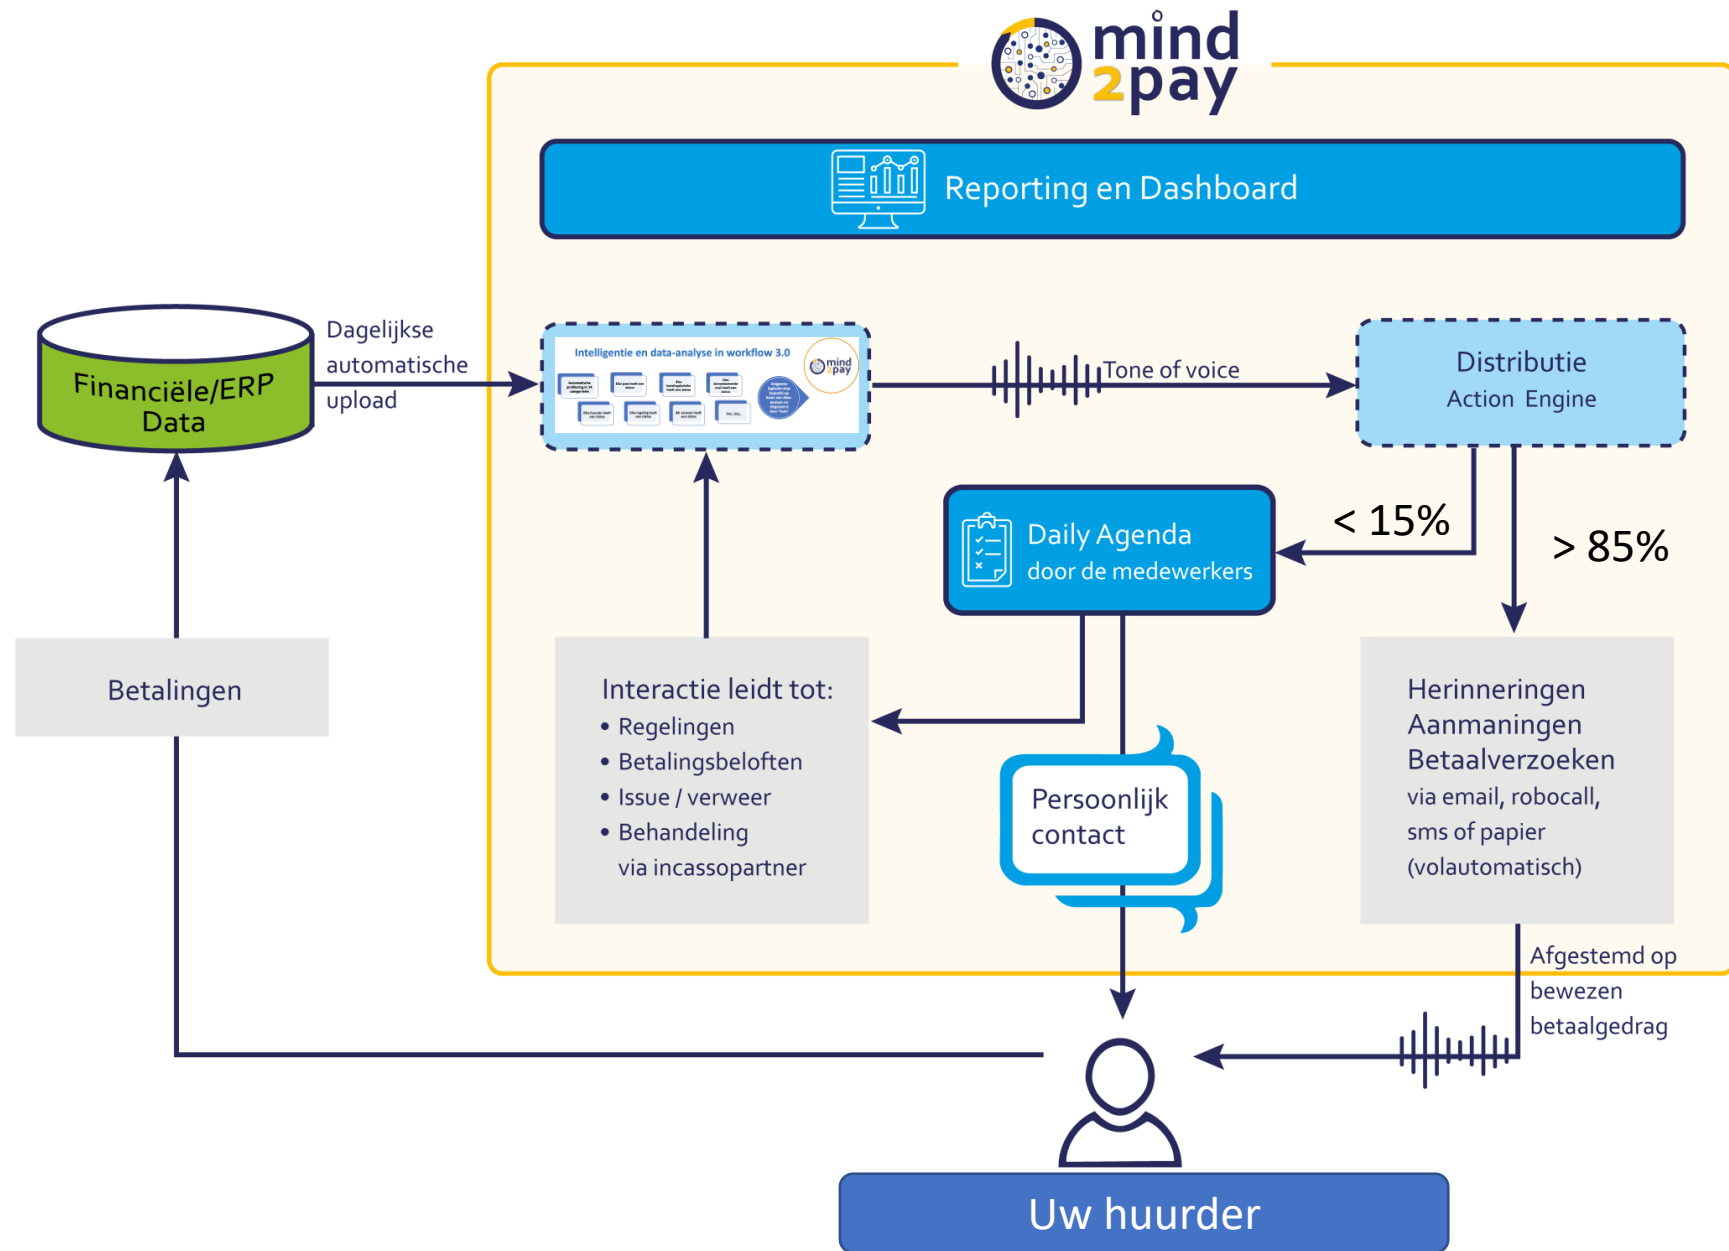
mind 2pay

Reporting en Dashboard

Financiële/ERP Data

Dagelijkse automatische upload

Intelligentie en data-analyse in workflow 3.0

Tone of voice

Distributie
Action Engine

Daily Agenda
door de medewerkers

< 15%

> 85%

Betalingen

Interactie leidt tot:
• Regelingen
• Betalingsbeloften
• Issue / verweer
• Behandeling via incassopartner

Persoonlijk contact

Herinneringen
Aanmaningen
Betaalverzoeken
via email, robocall, sms of papier (volautomatisch)

Afgestemd op bewezen betaalgedrag

Uw huurder